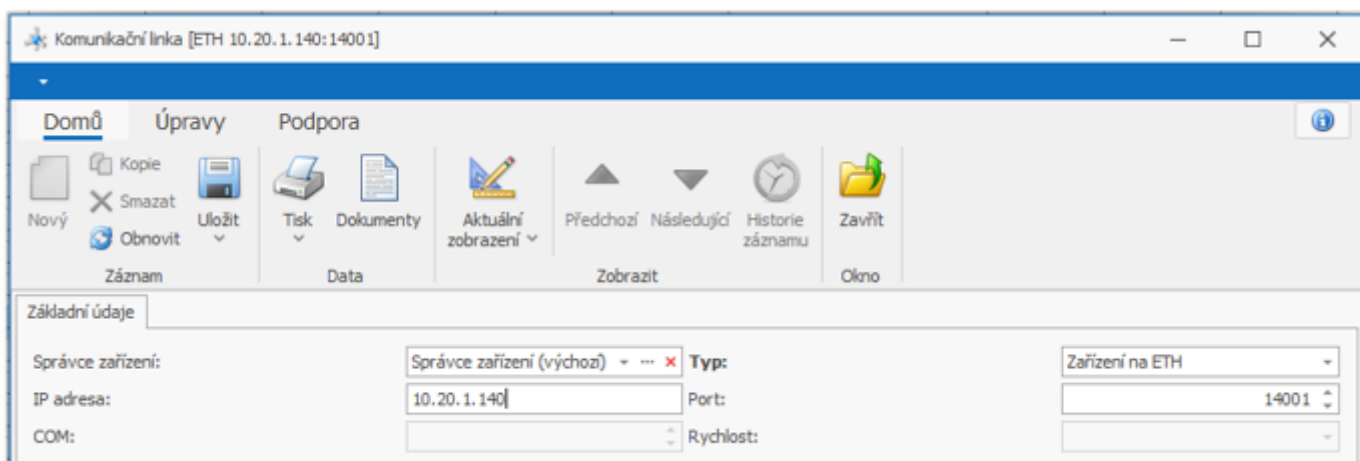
Komunikační linka [ETH 10.20.1.140:14001]

Domů Úpravy Podpora

Nový
Kopie
Smazat
Obnovit
Uložit
Záznam

Tisk
Dokumenty
Data

Aktuální zobrazení
Předchozí
Následující
Historie záznamu
Zobrazit

Zavřít
Okno

Základní údaje

Správce zařízení: Správce zařízení (výchozí)
Typ: Zařízení na ETH
IP adresa: 10.20.1.140
Port: 14001
COM:
Rychlost: